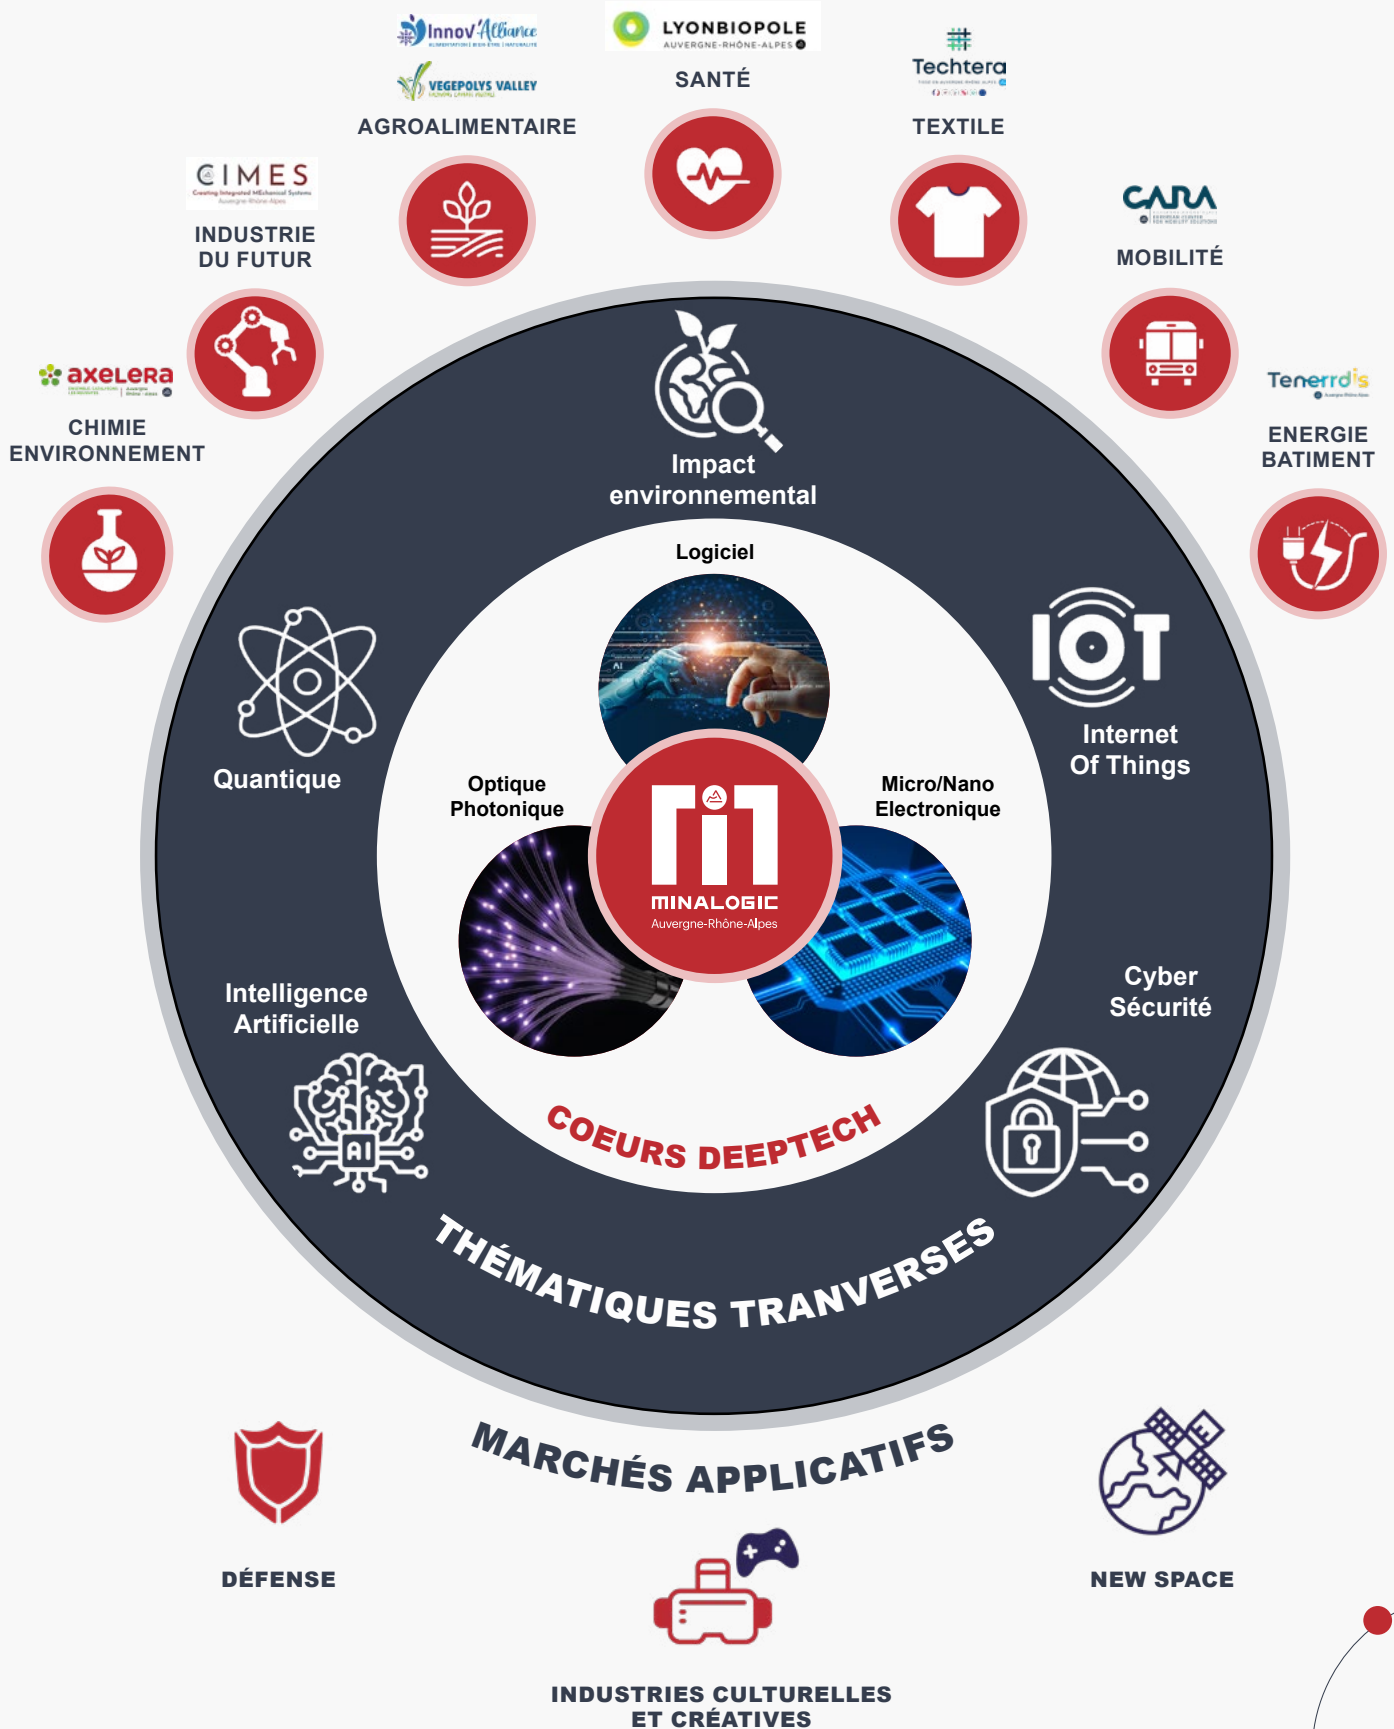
Innov'Alliance
VEGEPOLYS VALLEY
AGROALIMENTAIRE

LYONBIOPOLE AUVERGNE-RHÔNE-ALPES
SANTÉ

Techtera
TEXTILE

CIMES
INDUSTRIE DU FUTUR

CARA
MOBILITÉ

axelera
CHIMIE ENVIRONNEMENT

Tenerrdis
ENERGIE BATIMENT

Impact environnemental

Logiciel

Quantique

IOT
Internet Of Things

Optique Photonique

Micro/Nano Electronique

MINALOGIC
Auvergne-Rhône-Alpes

Intelligence Artificielle

Cyber Sécurité

AI

COEURS DEEPTECH

THÉMATIQUES TRANVERSES

MARCHÉS APPLICATIFS

DÉFENSE

NEW SPACE

INDUSTRIES CULTURELLES ET CRÉATIVES